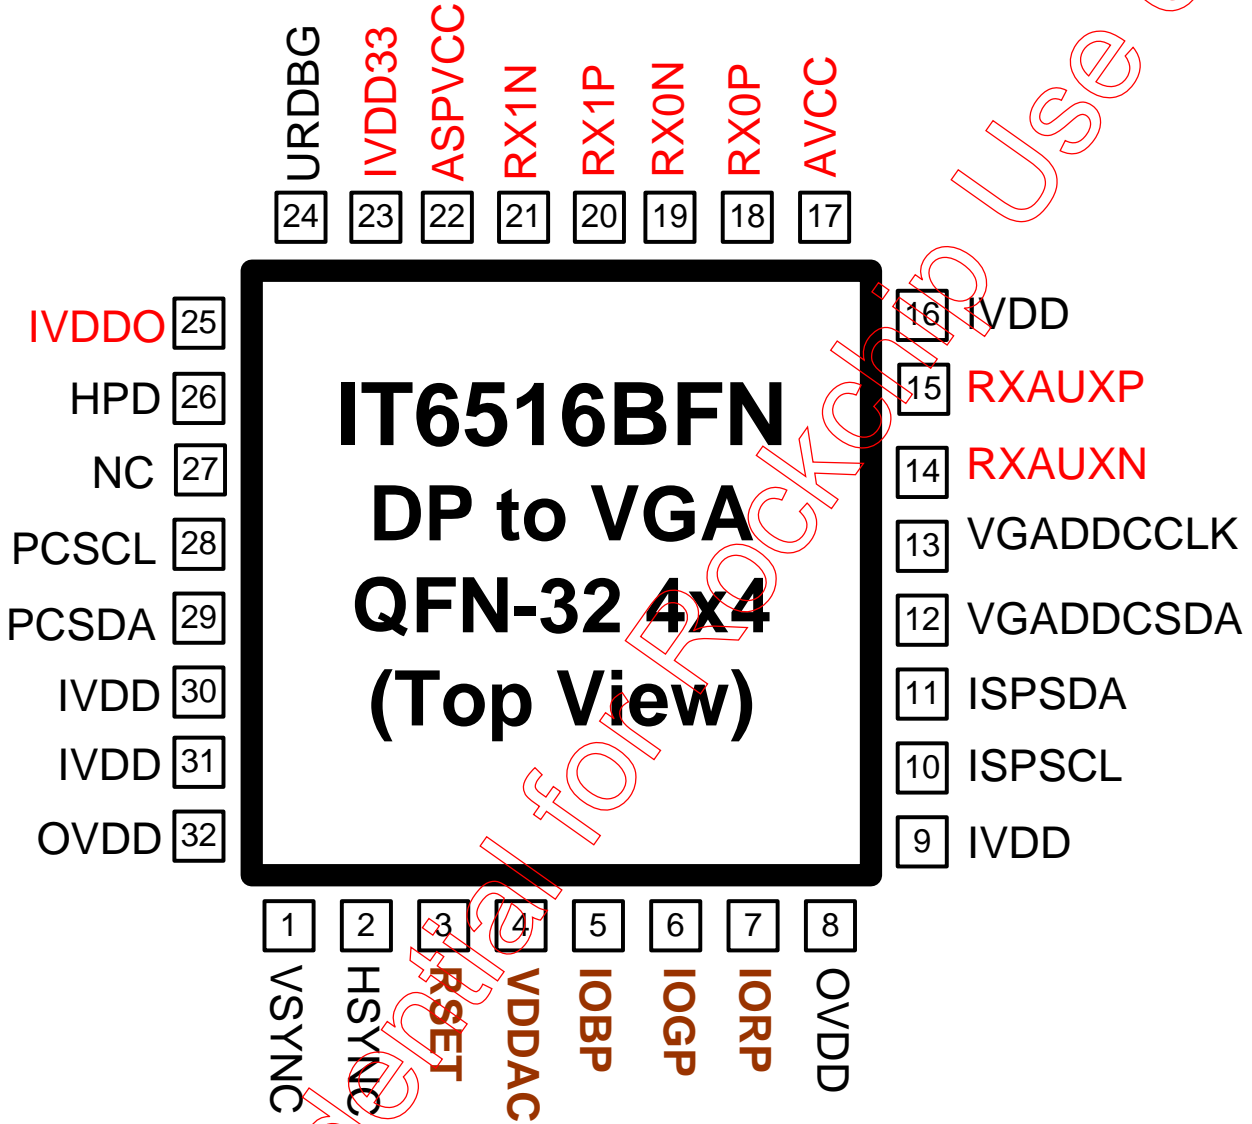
URDBG
IVDD33
ASPVCC
RX1N
RX1P
RX0N
RX0P
AVCC
24
23
22
21
20
19
18
17

IVDDO 25
HPD 26
NC 27
PCSCL 28
PCSDA 29
IVDD 30
IVDD 31
OVDD 32

IT6516BFN
DP to VGA
QFN-32 4x4
(Top View)

16 IVDD
15 RXAUXP
14 RXAUXN
13 VGADDCCLK
12 VGADDCSDA
11 ISPSDA
10 ISPSCL
9 IVDD

1
2
3
4
5
6
7
8
VSYNC
HSYNC
RSET
VDDAC
IOBP
IOGP
IORP
OVDD

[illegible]dential for Rockchip Use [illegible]